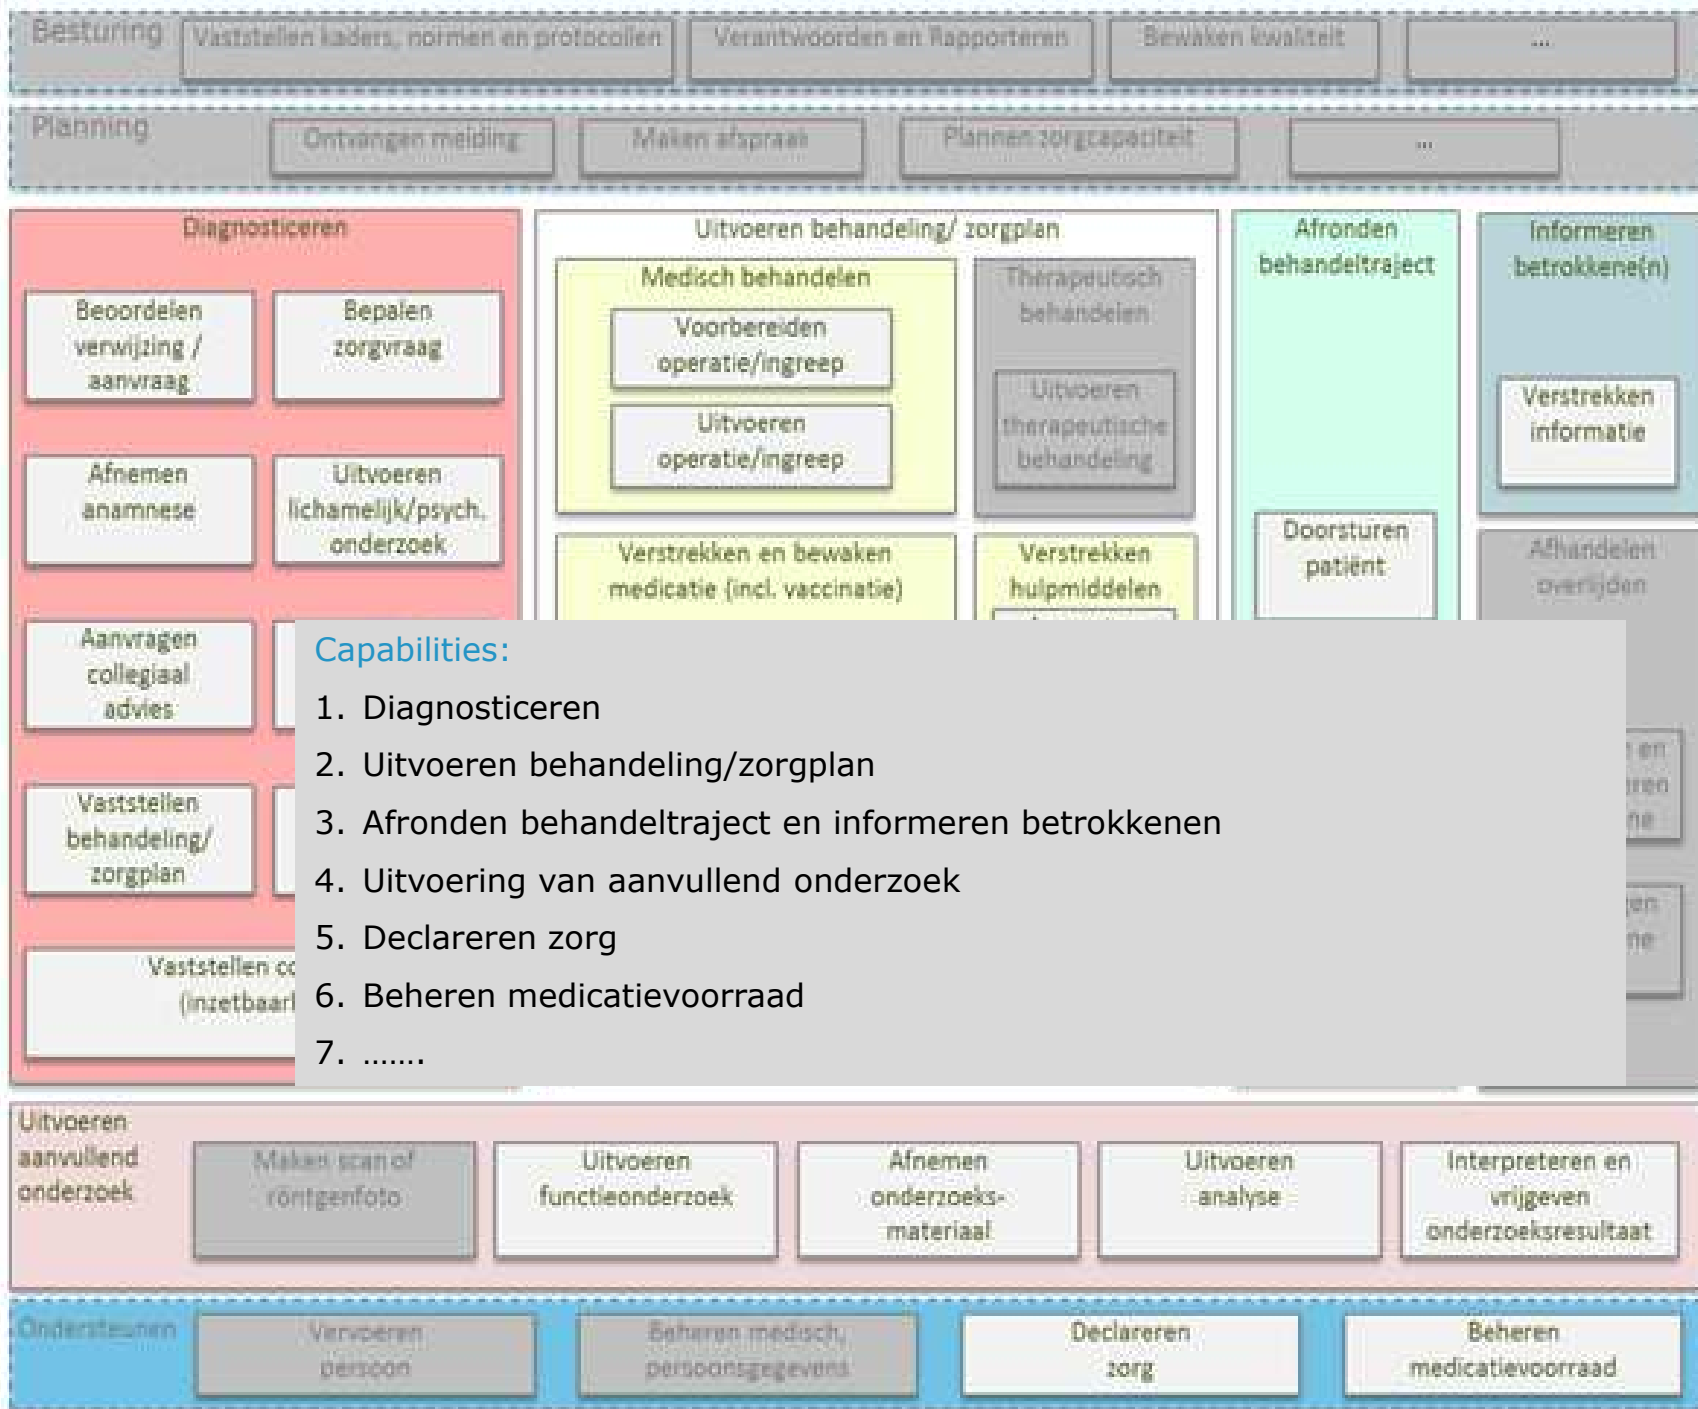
Besturing
Vaststellen kaders, normen en protocollen
Verantwoorden en Rapporteren
Bewaken kwaliteit
...

Planning
Ontvangen melding
Maken afspraak
Plannen zorgcapaciteit
...

Diagnosticeren
Beoordelen verwijzing / aanvraag
Bepalen zorgvraag
Afnemen anamnese
Uitvoeren lichamelijk/psych. onderzoek
Aanvragen collegiaal advies
Vaststellen behandeling/ zorgplan
Vaststellen co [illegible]
(inzetbaar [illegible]

Uitvoeren behandeling/ zorgplan
Medisch behandelen
Voorbereiden operatie/ingreep
Uitvoeren operatie/ingreep
Therapeutisch behandelen
Uitvoeren therapeutische behandeling
Verstrekken en bewaken medicatie (incl. vaccinatie)
Verstrekken hulpmiddelen

Afronden behandeltraject
Doorsturen patiënt

Informeren betrokkene(n)
Verstrekken informatie
Afhandelen overlijden

Capabilities:
1. Diagnosticeren
2. Uitvoeren behandeling/zorgplan
3. Afronden behandeltraject en informeren betrokkenen
4. Uitvoering van aanvullend onderzoek
5. Declareren zorg
6. Beheren medicatievoorraad
7. …….

Uitvoeren aanvullend onderzoek
Maken scan of röntgenfoto
Uitvoeren functieonderzoek
Afnemen onderzoeks-materiaal
Uitvoeren analyse
Interpreteren en vrijgeven onderzoeksresultaat

Ondersteunen
Vervoeren persoon
Beheren medisch, persoonsgegevens
Declareren zorg
Beheren medicatievoorraad